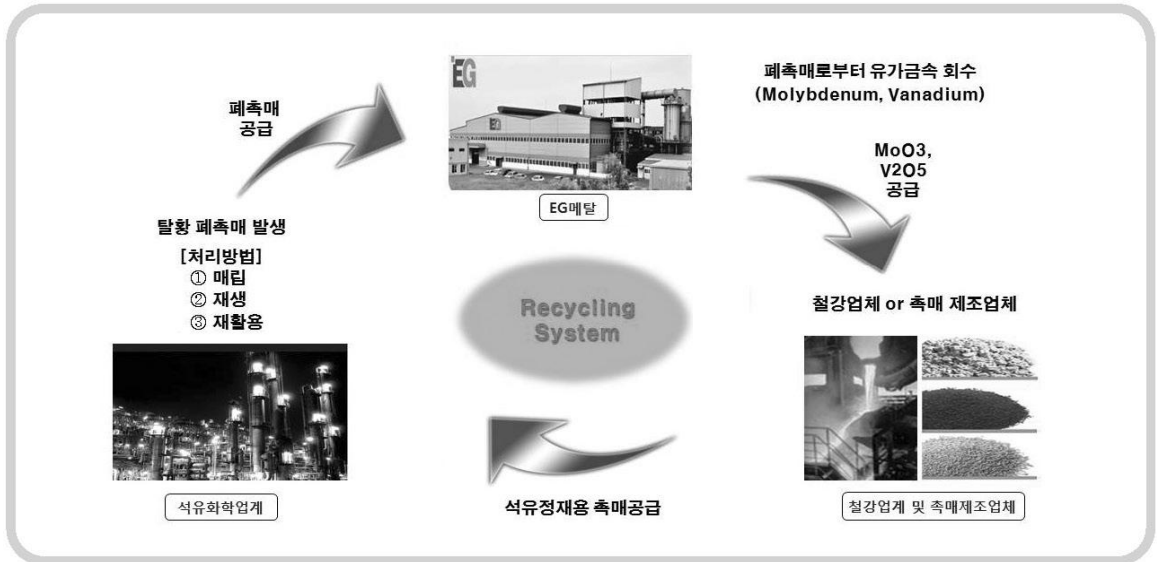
폐촉매 공급

EG

EG메탈

폐촉매로부터 유가금속 회수 (Molybdenum, Vanadium)

MoO3, V2O5 공급

탈황 폐촉매 발생

[처리방법]
① 매립
② 재생
③ 재활용

Recycling System

철강업체 or 촉매 제조업체

석유화학업계

석유정재용 촉매공급

철강업계 및 촉매제조업체